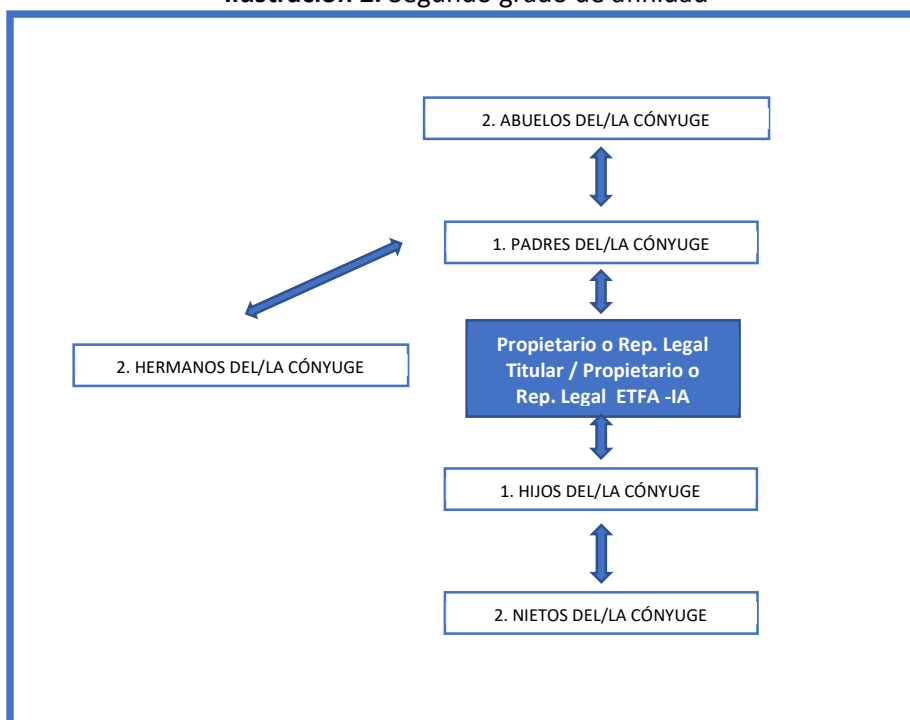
Ilustración 2. Segundo grado de afinidad

2. ABUELOS DEL/LA CÓNYUGE

1. PADRES DEL/LA CÓNYUGE

2. HERMANOS DEL/LA CÓNYUGE

Propietario o Rep. Legal Titular / Propietario o Rep. Legal ETFA -IA

1. HIJOS DEL/LA CÓNYUGE

2. NIETOS DEL/LA CÓNYUGE